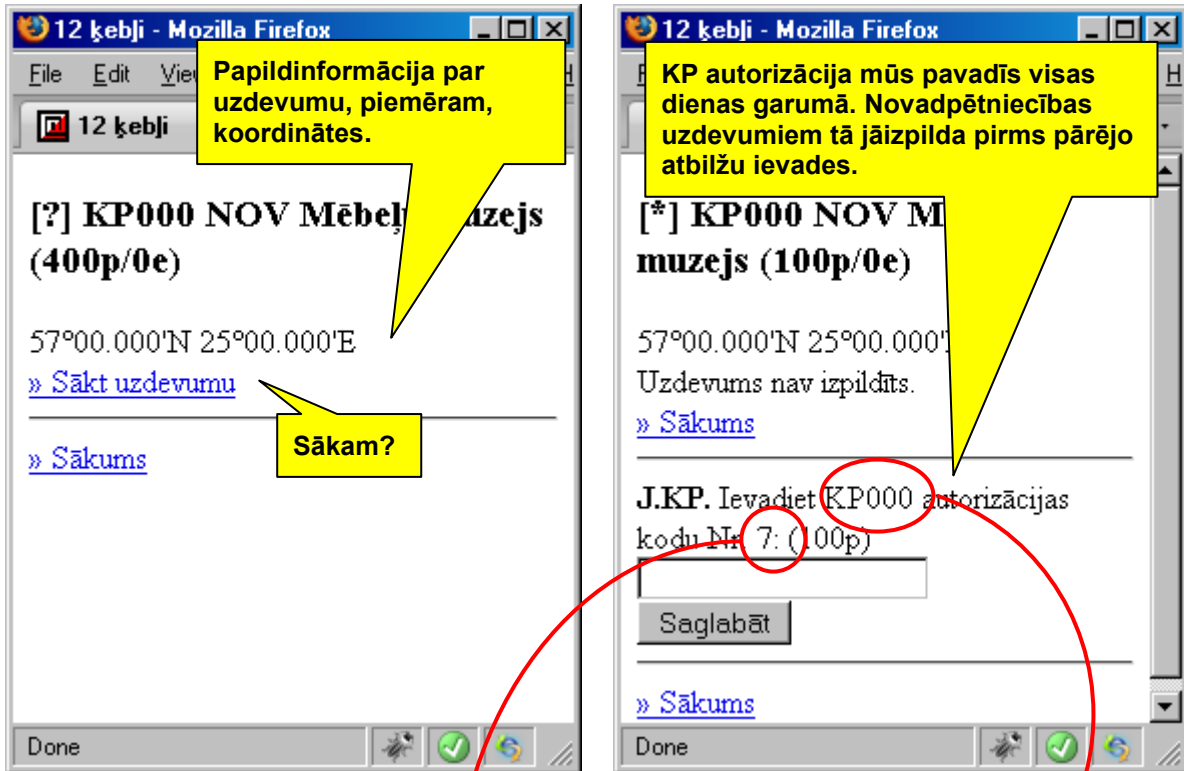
12 ķebļi - Mozilla Firefox

File Edit Viev

12 ķebļi

Papildinformācija par uzdevumu, piemēram, koordinātes.

[?] KP000 NOV Mēbeļ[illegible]uzejs (400p/0e)

57°00.000'N 25°00.000'E

» Sākt uzdevumu

Sākam?

» Sākums

Done

12 ķebļi - Mozilla Firefox

KP autorizācija mūs pavadīs visas dienas garumā. Novadpētniecības uzdevumiem tā jāizpilda pirms pārējo atbilžu ievades.

[*] KP000 NOV M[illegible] muzejs (100p/0e)

57°00.000'N 25°00.000'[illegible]

Uzdevums nav izpildīts.

» Sākums

J.KP. Ievadiet KP000 autorizācijas kodu Nr. 7: (100p)

Saglabāt

» Sākums

Done